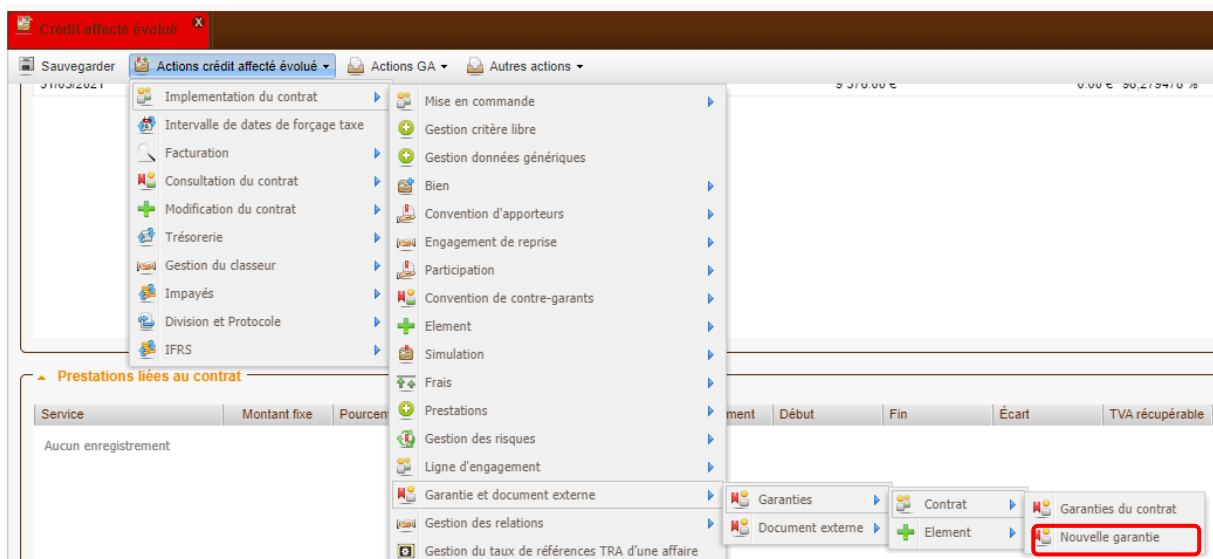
Crédit affecté évolué

Sauvegarder   Actions crédit affecté évolué ▾   Actions GA ▾   Autres actions ▾

31/05/2021   9 370.00 €   0.00 € 98,279478 %

Implementation du contrat
Intervalle de dates de forçage taxe
Facturation
Consultation du contrat
Modification du contrat
Trésorerie
Gestion du classeur
Impayés
Division et Protocole
IFRS

Mise en commande
Gestion critère libre
Gestion données génériques
Bien
Convention d'apporteurs
Engagement de reprise
Participation
Convention de contre-garants
Element
Simulation
Frais
Prestations
Gestion des risques
Ligne d'engagement
Garantie et document externe
Gestion des relations
Gestion du taux de références TRA d'une affaire

Garanties
Document externe

Contrat
Element

Garanties du contrat
Nouvelle garantie

Prestations liées au contrat

| Service | Montant fixe | Pourcent | ment | Début | Fin | Écart | TVA récupérable |
|---|---|---|---|---|---|---|---|

Aucun enregistrement